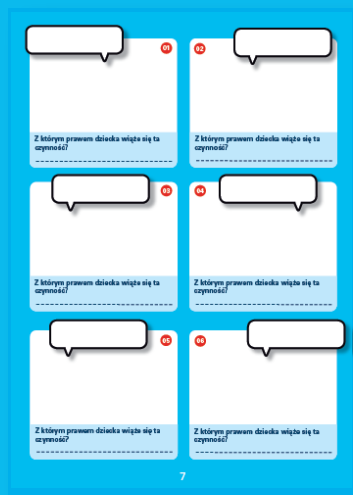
01

Z którym prawem dziecka wiąże się ta czynność?

02

Z którym prawem dziecka wiąże się ta czynność?

03

Z którym prawem dziecka wiąże się ta czynność?

04

Z którym prawem dziecka wiąże się ta czynność?

05

Z którym prawem dziecka wiąże się ta czynność?

06

Z którym prawem dziecka wiąże się ta czynność?

7